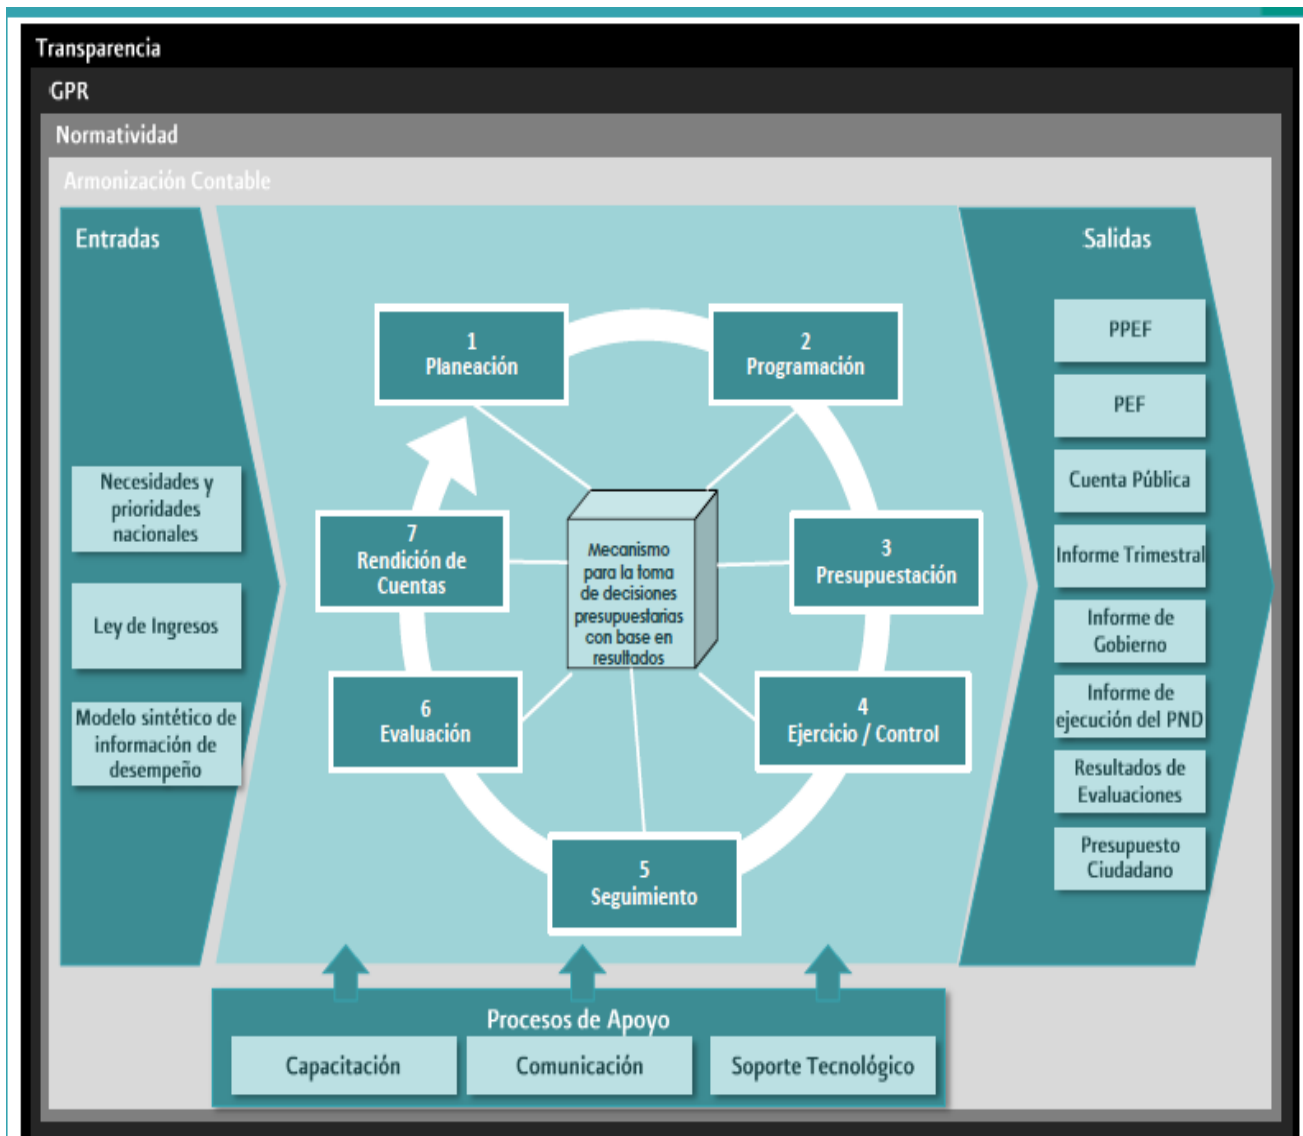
Transparencia

GPR

Normatividad

Armonización Contable

Entradas

Necesidades y prioridades nacionales

Ley de Ingresos

Modelo sintético de información de desempeño

1
Planeación

2
Programación

3
Presupuestación

4
Ejercicio / Control

5
Seguimiento

6
Evaluación

7
Rendición de Cuentas

Mecanismo para la toma de decisiones presupuestarias con base en resultados

Salidas

PPEF

PEF

Cuenta Pública

Informe Trimestral

Informe de Gobierno

Informe de ejecución del PND

Resultados de Evaluaciones

Presupuesto Ciudadano

Procesos de Apoyo

Capacitación

Comunicación

Soporte Tecnológico